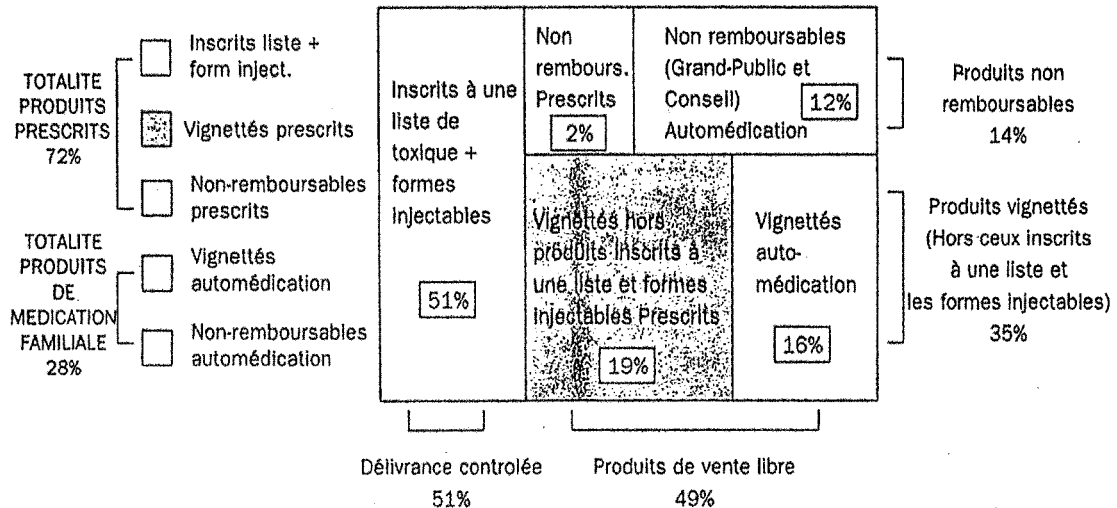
TOTALITE PRODUITS PRESCRITS 72%

Inscrits liste + form inject.

Vignettés prescrits

Non-remboursables prescrits

TOTALITE PRODUITS DE MEDICATION FAMILIALE 28%

Vignettés automédication

Non-remboursables automédication

Inscrits à une liste de toxique + formes injectables

51%

Non rembours. Prescrits

2%

Non remboursables (Grand-Public et Conseil) Automédication

12%

Vignettés hors produits inscrits à une liste et formes injectables Prescrits

19%

Vignettés automédication

16%

Produits non remboursables 14%

Produits vignettés (Hors ceux inscrits à une liste et les formes injectables) 35%

Délivrance controlée 51%

Produits de vente libre 49%